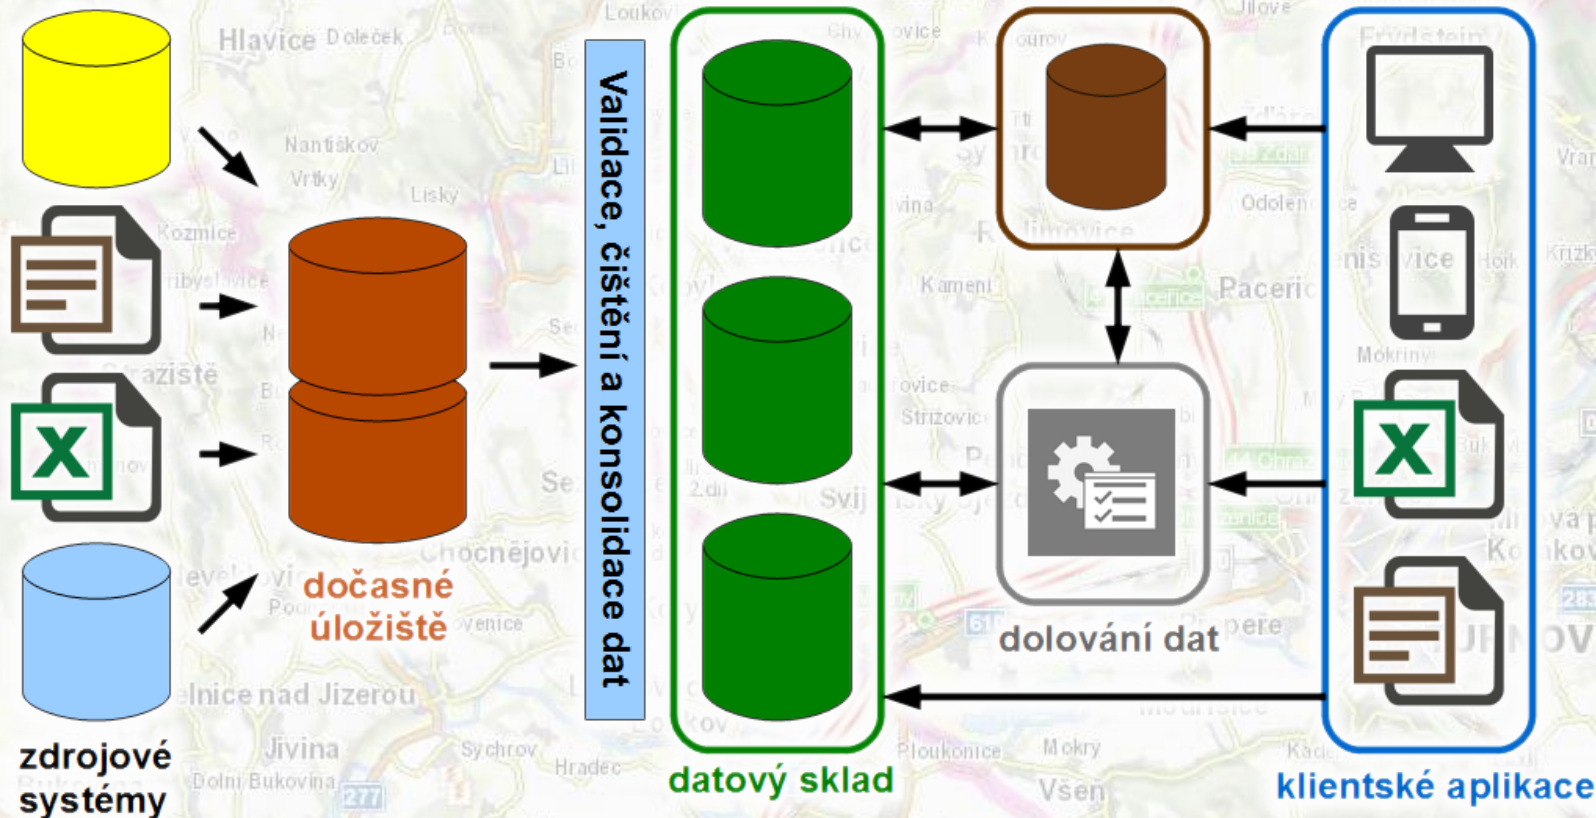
Validace, čištění a konsolidace dat

dočasné úložiště

zdrojové systémy

datový sklad

dolování dat

klientské aplikace

Hlavice Doleček
Loukov
Nantiškov
Vrtky
Lisky
Kozmice
Kameni
Paceric
Odolen
Mokriny
Strizovice
Chocnějovice
Svij
Jivina
Sychrov
Hradec
Dolní Bukovina
Ploukonice
Mokry
Všen
Jilove
Frydstein
Rajimovice
elnice nad Jizerou
277
610
283